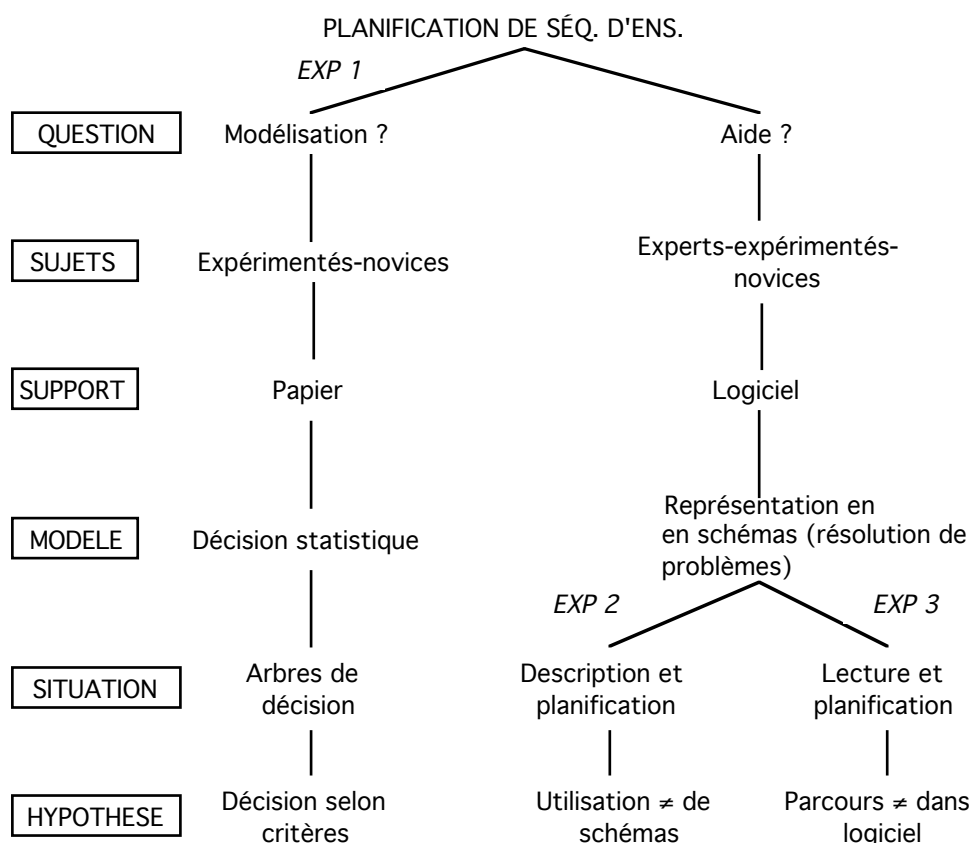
PLANIFICATION DE SÉQ. D'ENS.

EXP 1

QUESTION

Modélisation ?

Aide ?

SUJETS

Expérimentés-novices

Experts-expérimentés-novices

SUPPORT

Papier

Logiciel

MODELE

Décision statistique

Représentation en en schémas (résolution de problèmes)

EXP 2

EXP 3

SITUATION

Arbres de décision

Description et planification

Lecture et planification

HYPOTHESE

Décision selon critères

Utilisation $\neq$ de schémas

Parcours $\neq$ dans logiciel